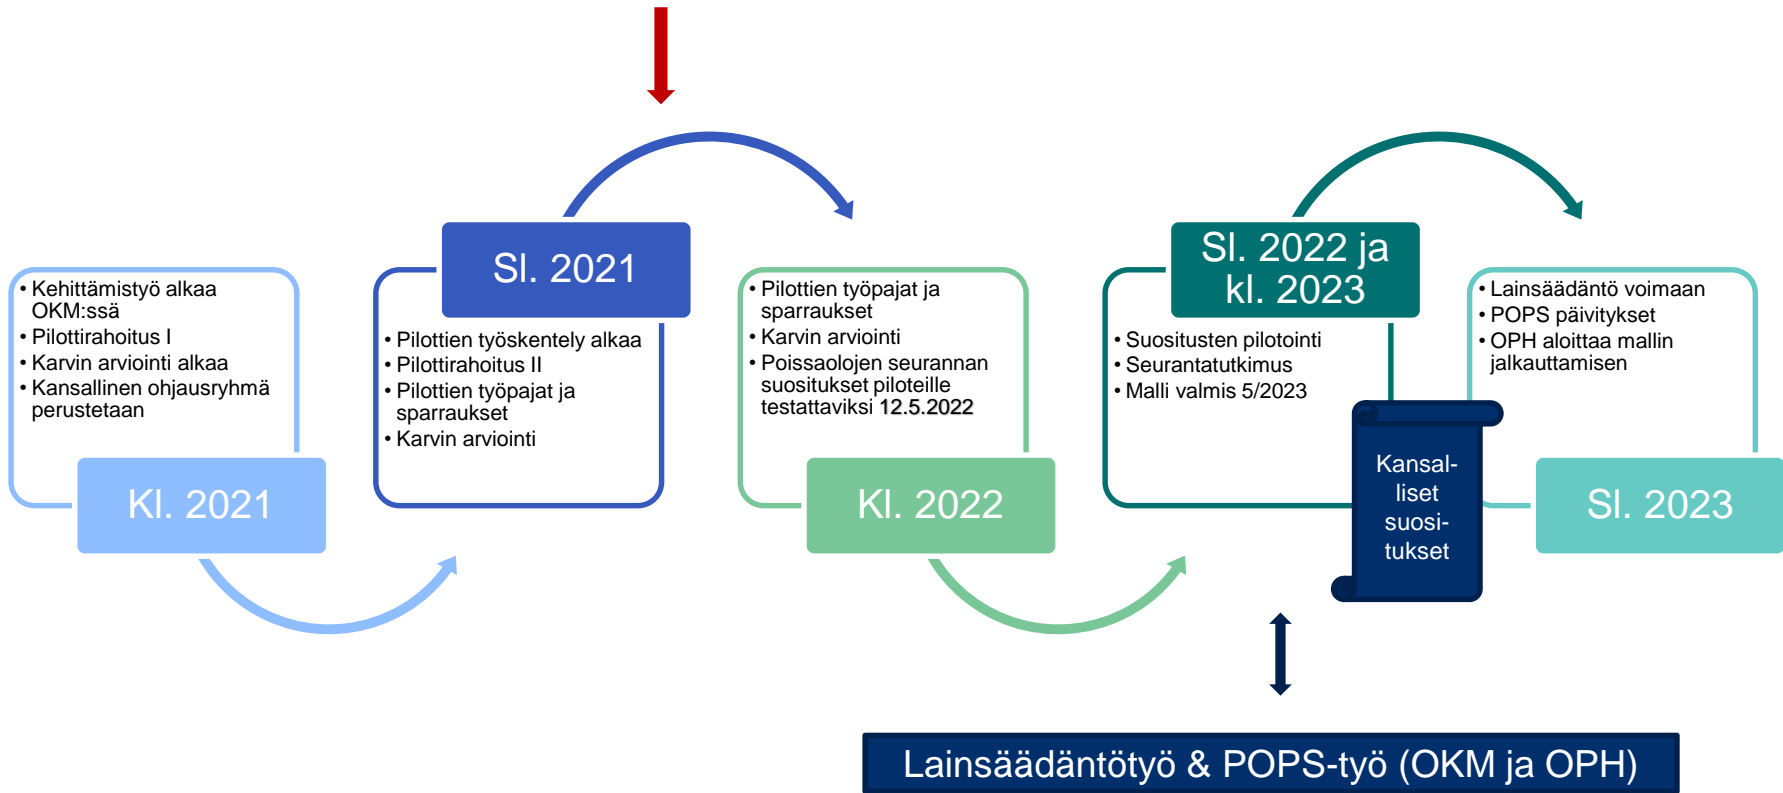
• Kehittämistyö alkaa OKM:ssä
• Pilottirahoitus I
• Karvin arviointi alkaa
• Kansallinen ohjausryhmä perustetaan

Kl. 2021

Sl. 2021

• Pilottien työskentely alkaa
• Pilottirahoitus II
• Pilottien työpajat ja sparraukset
• Karvin arviointi

• Pilottien työpajat ja sparraukset
• Karvin arviointi
• Poissaolojen seurannan suositukset piloteille testattaviksi 12.5.2022

Kl. 2022

Sl. 2022 ja kl. 2023

• Suositusten pilotointi
• Seurantatutkimus
• Malli valmis 5/2023

Kansalliset suositukset

• Lainsäädäntö voimaan
• POPS päivitykset
• OPH aloittaa mallin jalkauttamisen

Sl. 2023

Lainsäädäntötyö & POPS-työ (OKM ja OPH)